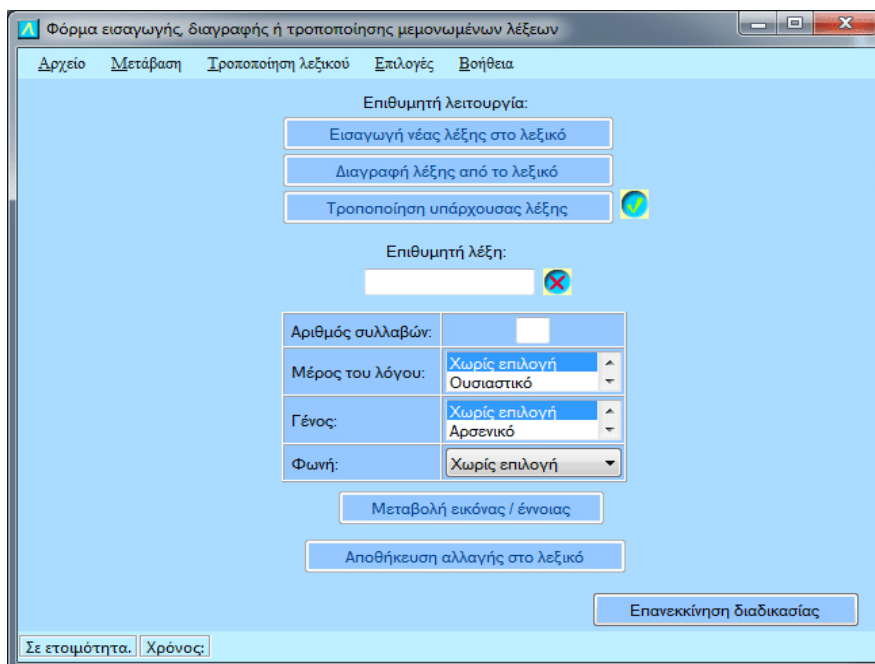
Φόρμα εισαγωγής, διαγραφής ή τροποποίησης μεμονωμένων λέξεων

Αρχείο Μετάβαση Τροποποίηση λεξικού Επιλογές Βοήθεια

Επιθυμητή λειτουργία:

Εισαγωγή νέας λέξης στο λεξικό

Διαγραφή λέξης από το λεξικό

Τροποποίηση υπάρχουσας λέξης

Επιθυμητή λέξη:

| Αριθμός συλλαβών: | |
|---|---|
| Μέρος του λόγου: | Χωρίς επιλογή<br>Ουσιαστικό |
| Γένος: | Χωρίς επιλογή<br>Αρσενικό |
| Φωνή: | Χωρίς επιλογή |

Μεταβολή εικόνας / έννοιας

Αποθήκευση αλλαγής στο λεξικό

Επανεκκίνηση διαδικασίας

Σε ετοιμότητα. Χρόνος: